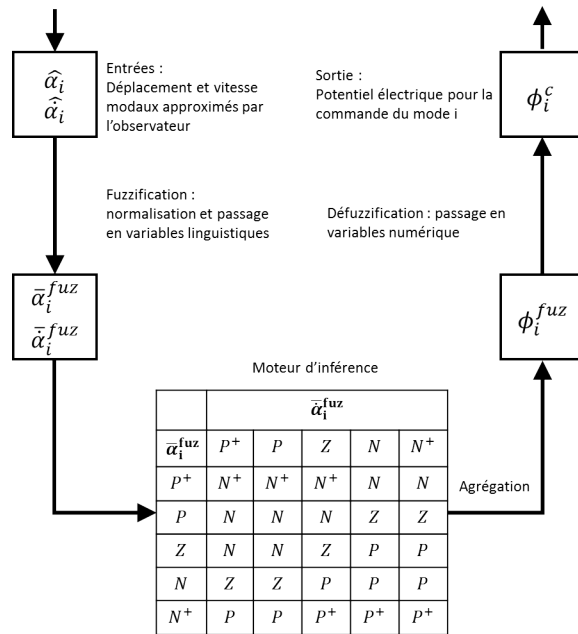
$\widehat{\alpha}_i$
$\widehat{\dot{\alpha}}_i$

Entrées :
Déplacement et vitesse modaux approximés par l'observateur

Sortie :
Potentiel électrique pour la commande du mode i

$\phi_i^c$

Fuzzification :
normalisation et passage en variables linguistiques

Défuzzification : passage en variables numérique

$\bar{\alpha}_i^{fuz}$
$\bar{\dot{\alpha}}_i^{fuz}$

$\phi_i^{fuz}$

Moteur d'inférence

| | $\bar{\dot{\alpha}}_i^{fuz}$ | | | | |
|---|---|---|---|---|---|
| $\bar{\alpha}_i^{fuz}$ | $P^+$ | $P$ | $Z$ | $N$ | $N^+$ |
| $P^+$ | $N^+$ | $N^+$ | $N^+$ | $N$ | $N$ |
| $P$ | $N$ | $N$ | $N$ | $Z$ | $Z$ |
| $Z$ | $N$ | $N$ | $Z$ | $P$ | $P$ |
| $N$ | $Z$ | $Z$ | $P$ | $P$ | $P$ |
| $N^+$ | $P$ | $P$ | $P^+$ | $P^+$ | $P^+$ |

Agrégation